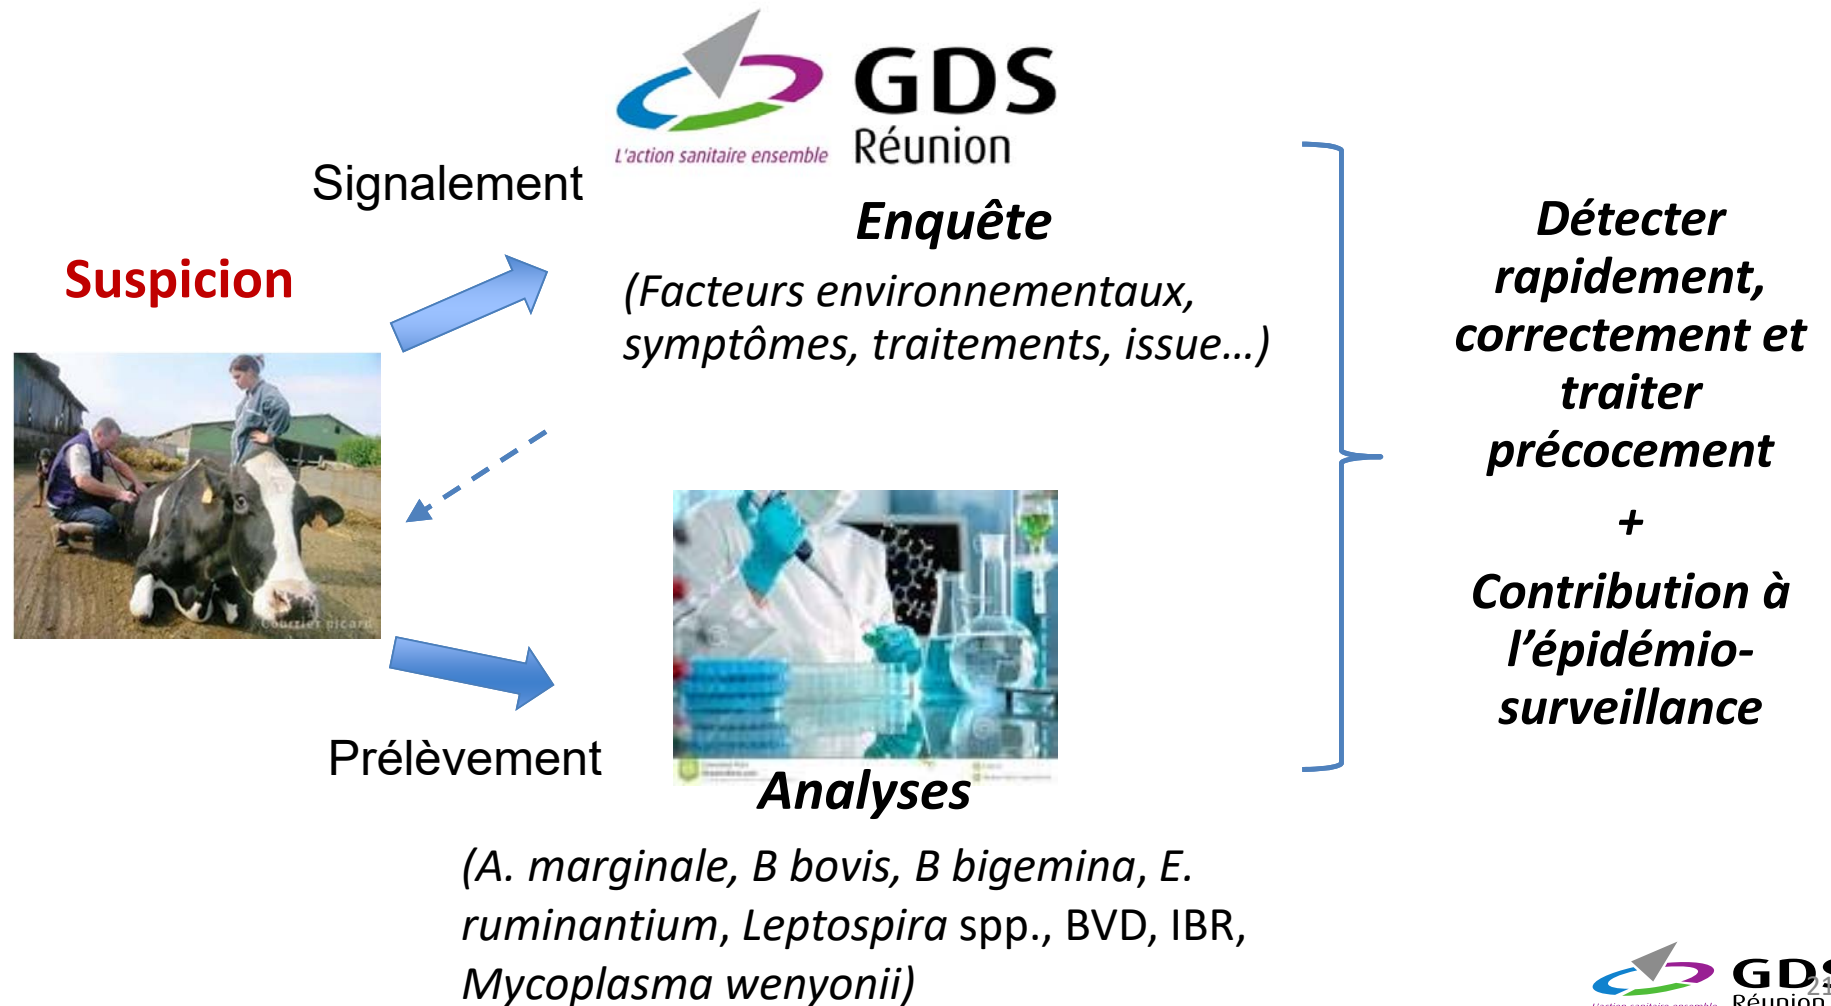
GDS
L'action sanitaire ensemble
Réunion

Signalement

Suspicion

Enquête

(Facteurs environnementaux, symptômes, traitements, issue…)

Détecter rapidement, correctement et traiter précocement

+

Contribution à l'épidémio-surveillance

Courrier picard

Prélèvement

Analyses

(A. marginale, B bovis, B bigemina, E. ruminantium, Leptospira spp., BVD, IBR, Mycoplasma wenyonii)

L'action sanitaire ensemble
GDS
Réunion
21